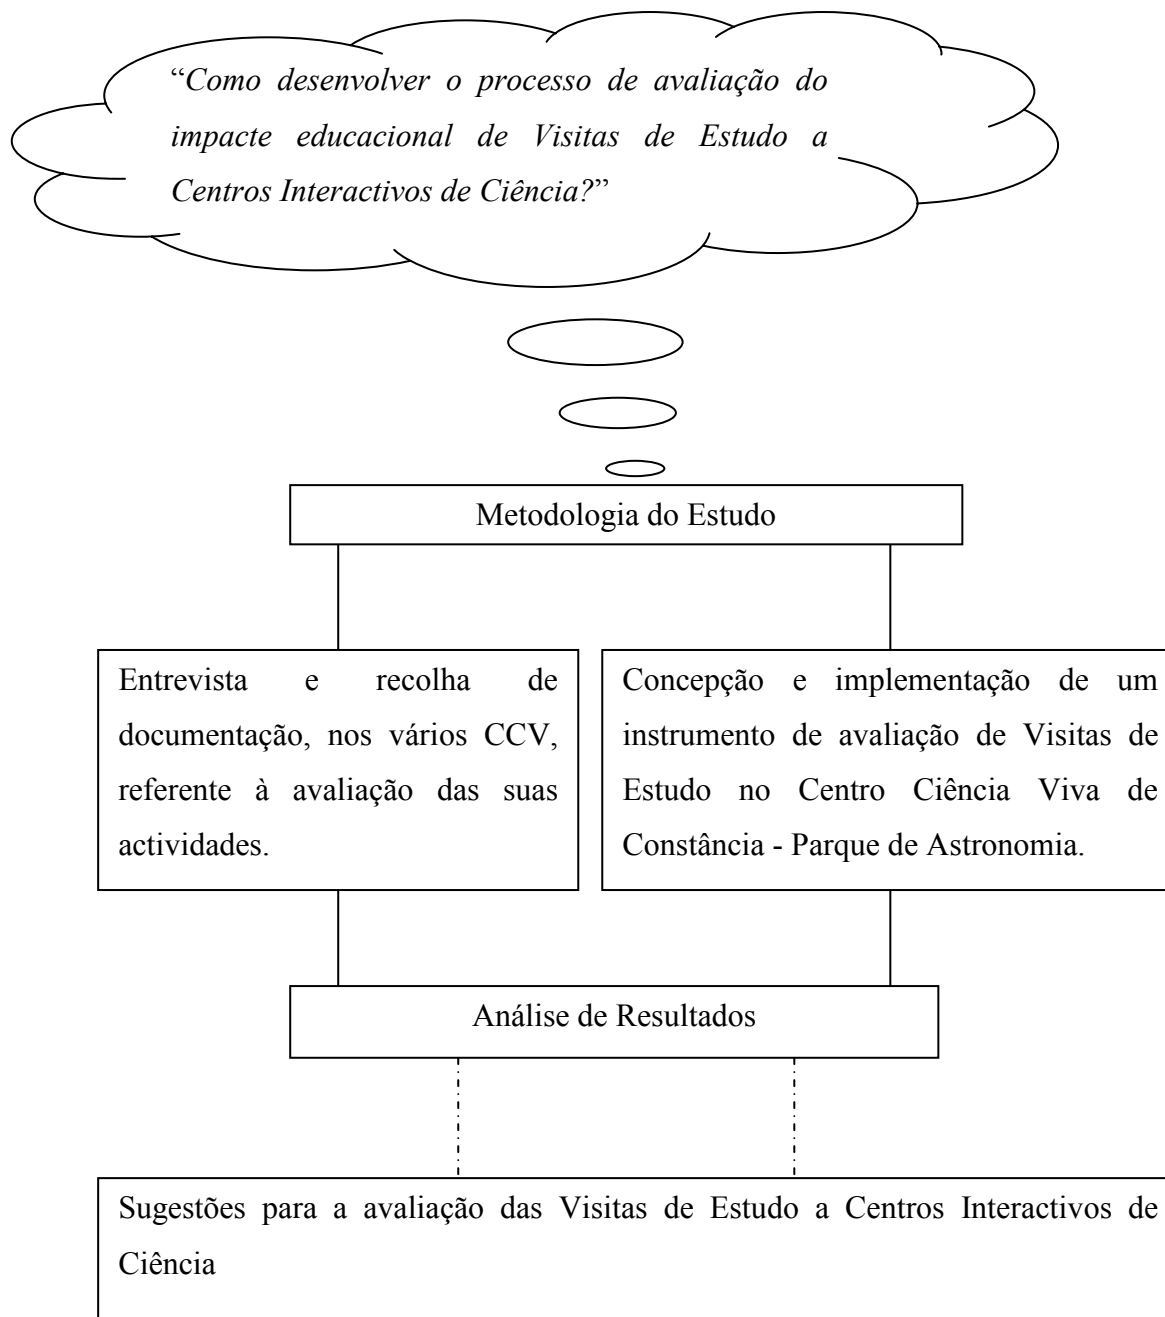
"Como desenvolver o processo de avaliação do impacte educacional de Visitas de Estudo a Centros Interactivos de Ciência?"

Metodologia do Estudo

Entrevista e recolha de documentação, nos vários CCV, referente à avaliação das suas actividades.

Concepção e implementação de um instrumento de avaliação de Visitas de Estudo no Centro Ciência Viva de Constância - Parque de Astronomia.

Análise de Resultados

Sugestões para a avaliação das Visitas de Estudo a Centros Interactivos de Ciência